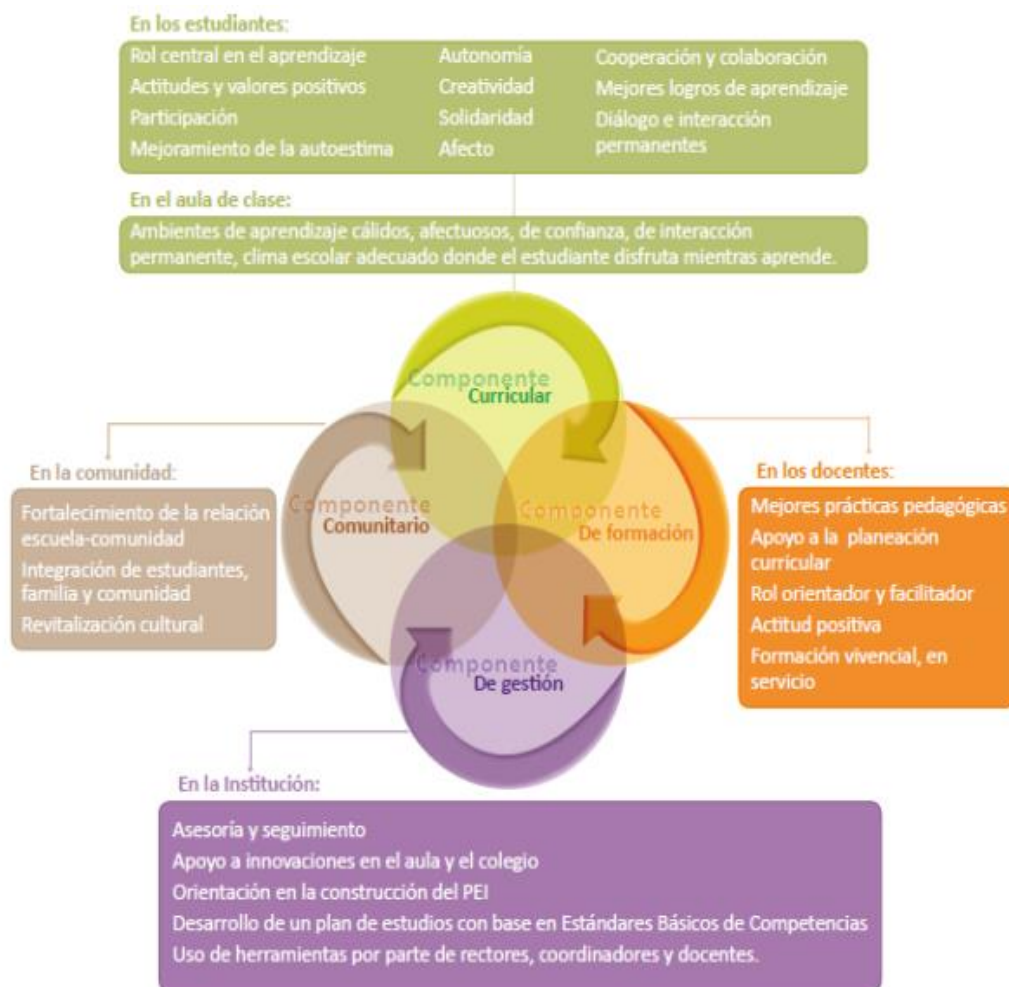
En los estudiantes:

Rol central en el aprendizaje
Actitudes y valores positivos
Participación
Mejoramiento de la autoestima

Autonomía
Creatividad
Solidaridad
Afecto

Cooperación y colaboración
Mejores logros de aprendizaje
Diálogo e interacción permanentes

En el aula de clase:

Ambientes de aprendizaje cálidos, afectuosos, de confianza, de interacción permanente, clima escolar adecuado donde el estudiante disfruta mientras aprende.

Componente Curricular

En la comunidad:

Fortalecimiento de la relación escuela-comunidad
Integración de estudiantes, familia y comunidad
Revitalización cultural

Componente Comunitario

Componente De formación

En los docentes:

Mejores prácticas pedagógicas
Apoyo a la planeación curricular
Rol orientador y facilitador
Actitud positiva
Formación vivencial, en servicio

Componente De gestión

En la Institución:

Asesoría y seguimiento
Apoyo a innovaciones en el aula y el colegio
Orientación en la construcción del PEI
Desarrollo de un plan de estudios con base en Estándares Básicos de Competencias
Uso de herramientas por parte de rectores, coordinadores y docentes.